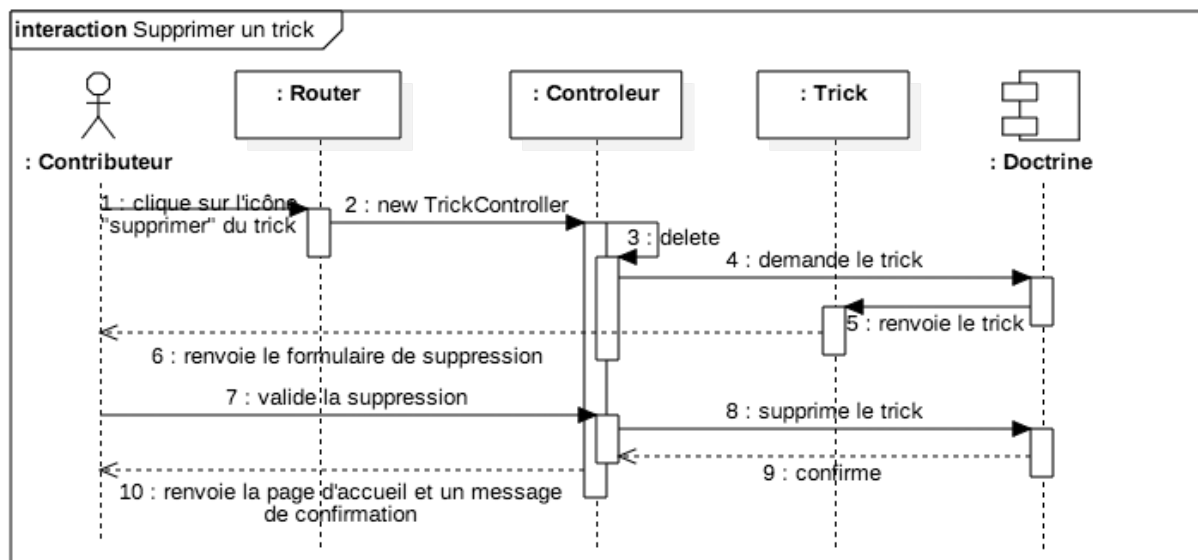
interaction Supprimer un trick

: Contributeur

: Router

: Controleur

: Trick

: Doctrine

1 : clique sur l'icône "supprimer" du trick

2 : new TrickController

3 : delete

4 : demande le trick

5 : renvoie le trick

6 : renvoie le formulaire de suppression

7 : valide la suppression

8 : supprime le trick

9 : confirme

10 : renvoie la page d'accueil et un message de confirmation